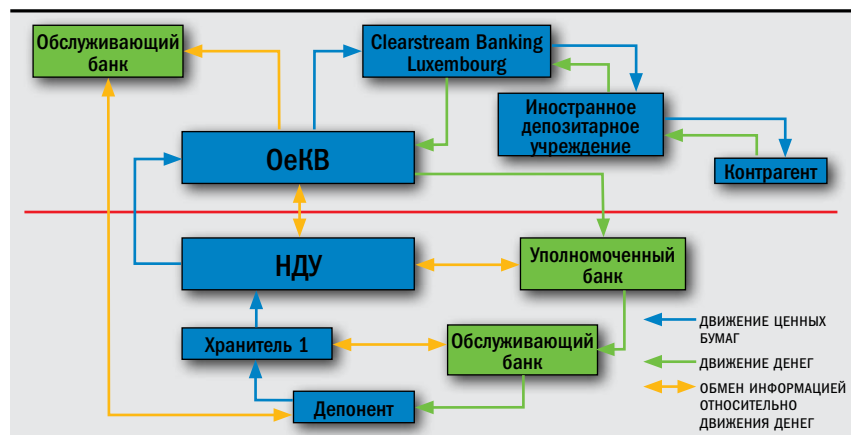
Обслуживающий банк

Clearstream Banking Luxembourg

Иностранное депозитарное учреждение

ОеКВ

Контрагент

НДУ

Уполномоченный банк

Хранитель 1

Обслуживающий банк

Депонент

ДВИЖЕНИЕ ЦЕННЫХ БУМАГ

ДВИЖЕНИЕ ДЕНЕГ

ОБМЕН ИНФОРМАЦИЕЙ ОТНОСИТЕЛЬНО ДВИЖЕНИЯ ДЕНЕГ